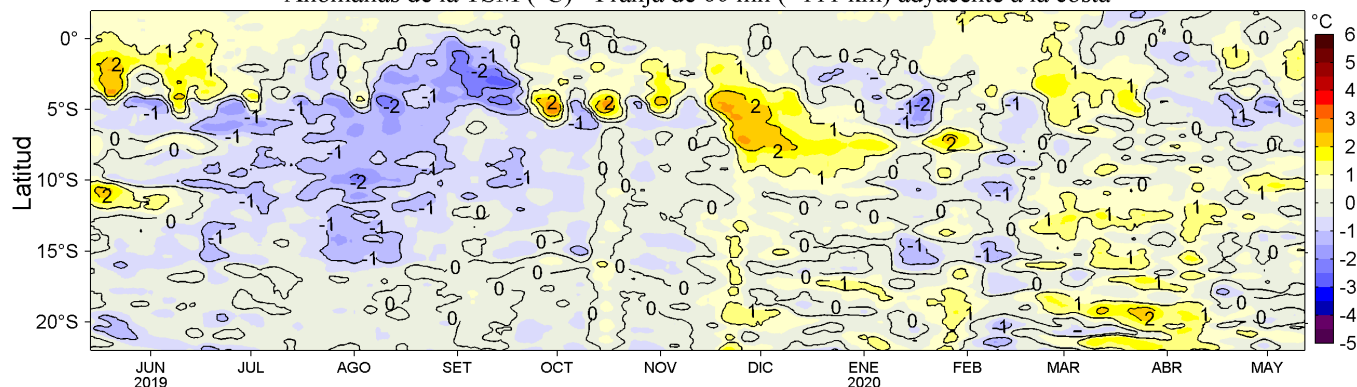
Anomalías de la TSM (°C) - Franja de 60 mn (~111 km) adyacente a la costa

Latitud

0°
5°S
10°S
15°S
20°S

JUN 2019
JUL
AGO
SET
OCT
NOV
DIC
ENE 2020
FEB
MAR
ABR
MAY

°C
6
5
4
3
2
1
0
-1
-2
-3
-4
-5

2 1 1 1 -1 0 -1 -2 -1 0 -1 2 2 1 2 1 2 0 -1 -2 -1 1 0 1 1 -1 0 -1 -1 -1 -2 -1 0 2 1 -1 0 0 -1 -1 -1 0 -1 0 -2 -1 2 0 0 0 1 1 -1 0 1 0 1 -1 -1 0 0 0 0 0 1 1 1 1 0 1 0 -1 -1 0 0 0 0 0 1 1 1 0 1 2 0 1 1 -1 1 -1 0